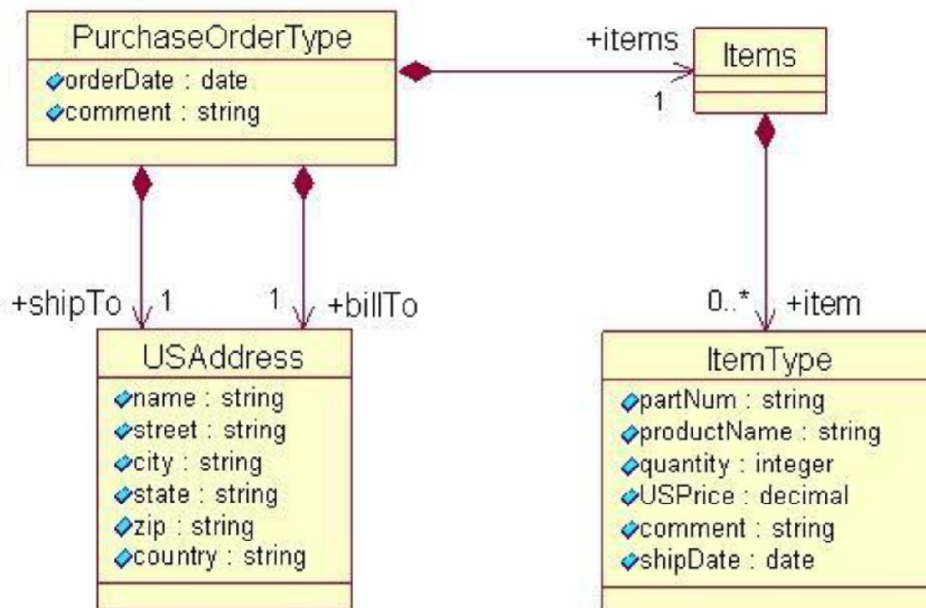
PurchaseOrderType
orderDate : date
comment : string

+items
1
Items

+shipTo
1
1
+billTo

0..*
+item

USAddress
name : string
street : string
city : string
state : string
zip : string
country : string

ItemType
partNum : string
productName : string
quantity : integer
USPrice : decimal
comment : string
shipDate : date